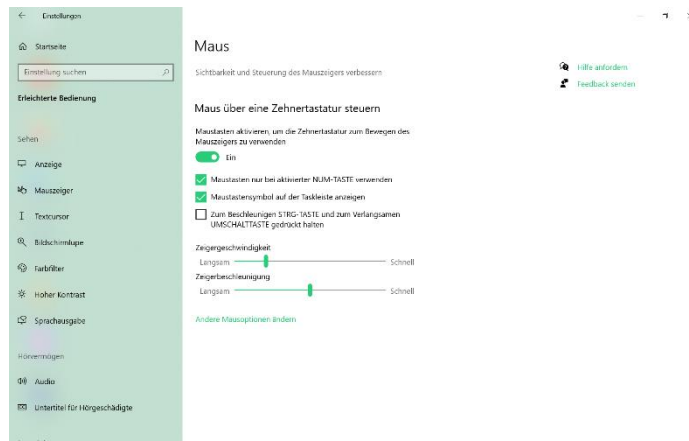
← Einstellungen

Startseite

Einstellung suchen

Erleichterte Bedienung

Sehen

Anzeige

Mauszeiger

Textcursor

Bildschirmlupe

Farbfilter

Hoher Kontrast

Sprachausgabe

Hörvermögen

Audio

Untertitel für Hörgeschädigte

Maus

Sichtbarkeit und Steuerung des Mauszeigers verbessern

Hilfe anfordern

Feedback senden

Maus über eine Zehnertastatur steuern

Maustasten aktivieren, um die Zehnertastatur zum Bewegen des Mauszeigers zu verwenden

Ein

Maustasten nur bei aktivierter NUM-TASTE verwenden

Maustastensymbol auf der Taskleiste anzeigen

Zum Beschleunigen STRG-TASTE und zum Verlangsamen UMSCHALTTASTE gedrückt halten

Zeigergeschwindigkeit

Langsam Schnell

Zeigerbeschleunigung

Langsam Schnell

Andere Mausoptionen ändern